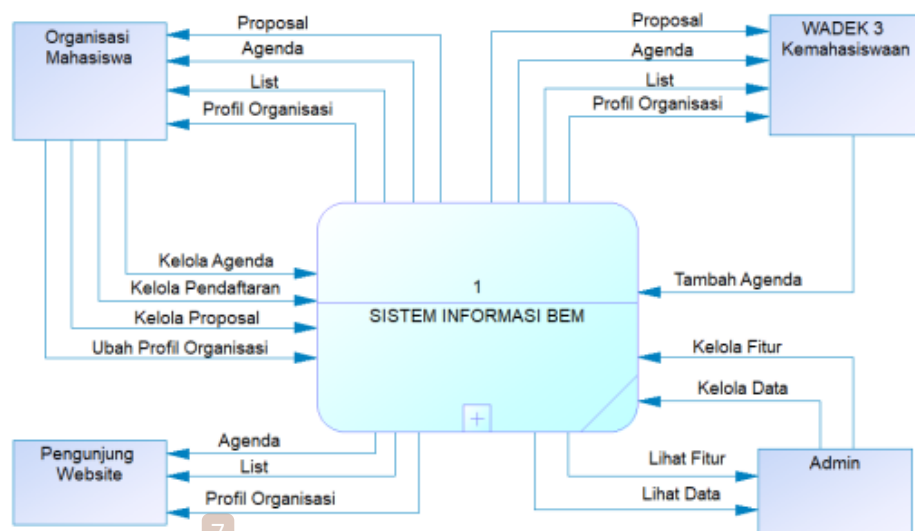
Organisasi Mahasiswa

Proposal

Agenda

List

Profil Organisasi

Proposal

Agenda

List

Profil Organisasi

WADEK 3 Kemahasiswaan

Kelola Agenda

Kelola Pendaftaran

Kelola Proposal

Ubah Profil Organisasi

1

SISTEM INFORMASI BEM

Tambah Agenda

Kelola Fitur

Kelola Data

Pengunjung Website

Agenda

List

Profil Organisasi

Lihat Fitur

Lihat Data

Admin

7